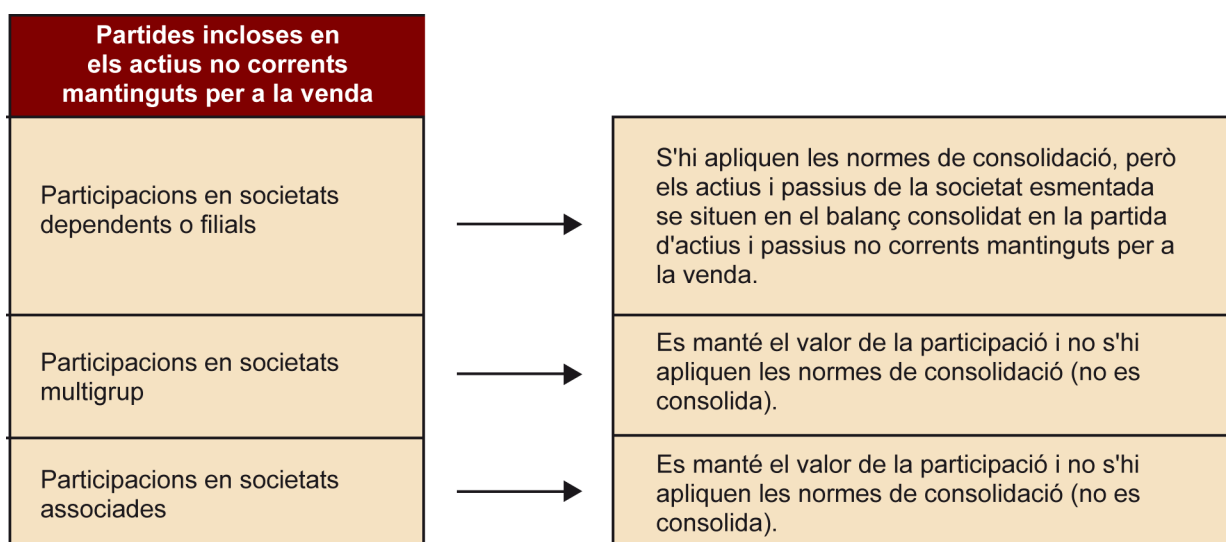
Partides incloses en els actius no corrents mantinguts per a la venda

Participacions en societats dependents o filials

S'hi apliquen les normes de consolidació, però els actius i passius de la societat esmentada se situen en el balanç consolidat en la partida d'actius i passius no corrents mantinguts per a la venda.

Participacions en societats multigrup

Es manté el valor de la participació i no s'hi apliquen les normes de consolidació (no es consolida).

Participacions en societats associades

Es manté el valor de la participació i no s'hi apliquen les normes de consolidació (no es consolida).